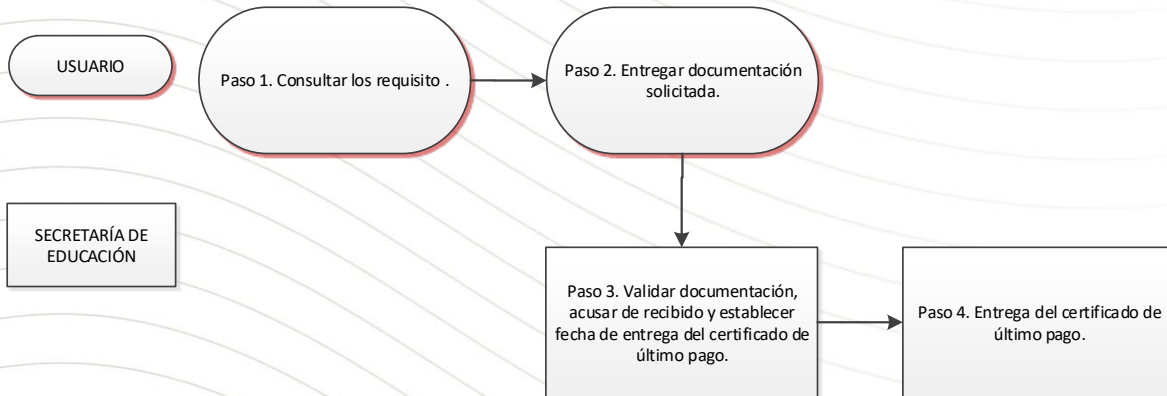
USUARIO

Paso 1. Consultar los requisito .

Paso 2. Entregar documentación solicitada.

SECRETARÍA DE EDUCACIÓN

Paso 3. Validar documentación, acusar de recibido y establecer fecha de entrega del certificado de último pago.

Paso 4. Entrega del certificado de último pago.